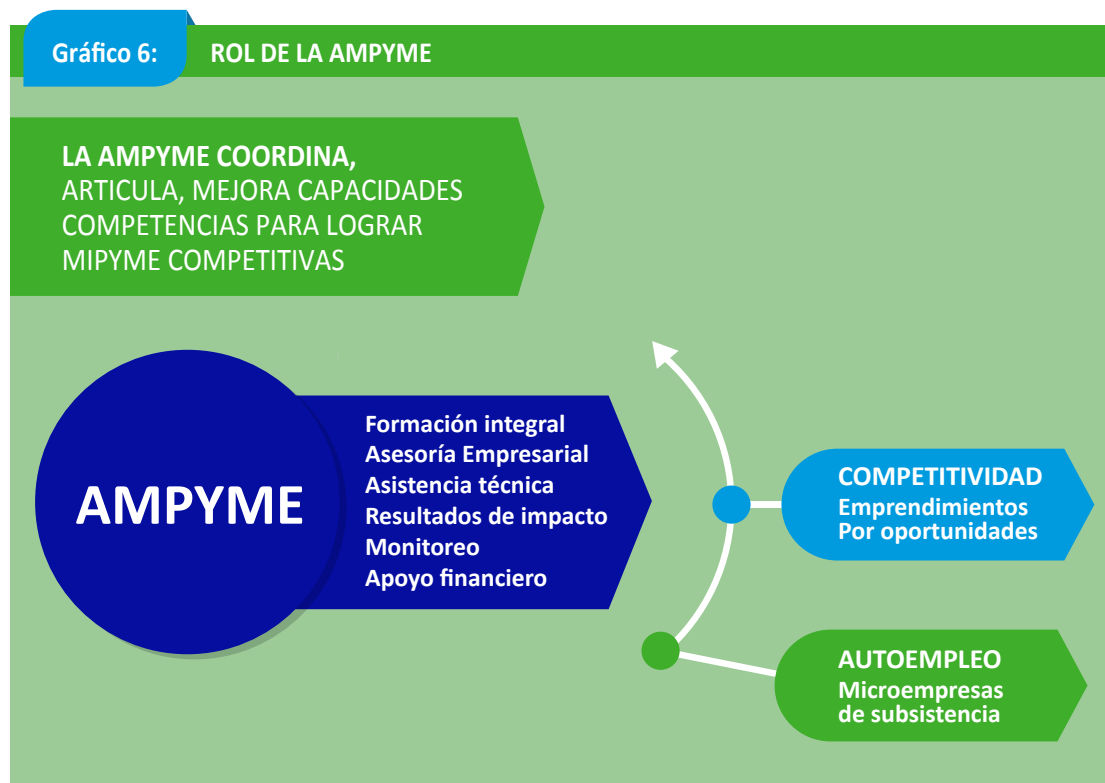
Gráfico 6: ROL DE LA AMPYME

LA AMPYME COORDINA, ARTICULA, MEJORA CAPACIDADES COMPETENCIAS PARA LOGRAR MIPYME COMPETITIVAS

AMPYME

Formación integral
Asesoría Empresarial
Asistencia técnica
Resultados de impacto
Monitoreo
Apoyo financiero

COMPETITIVIDAD
Emprendimientos
Por oportunidades

AUTOEMPLEO
Microempresas
de subsistencia